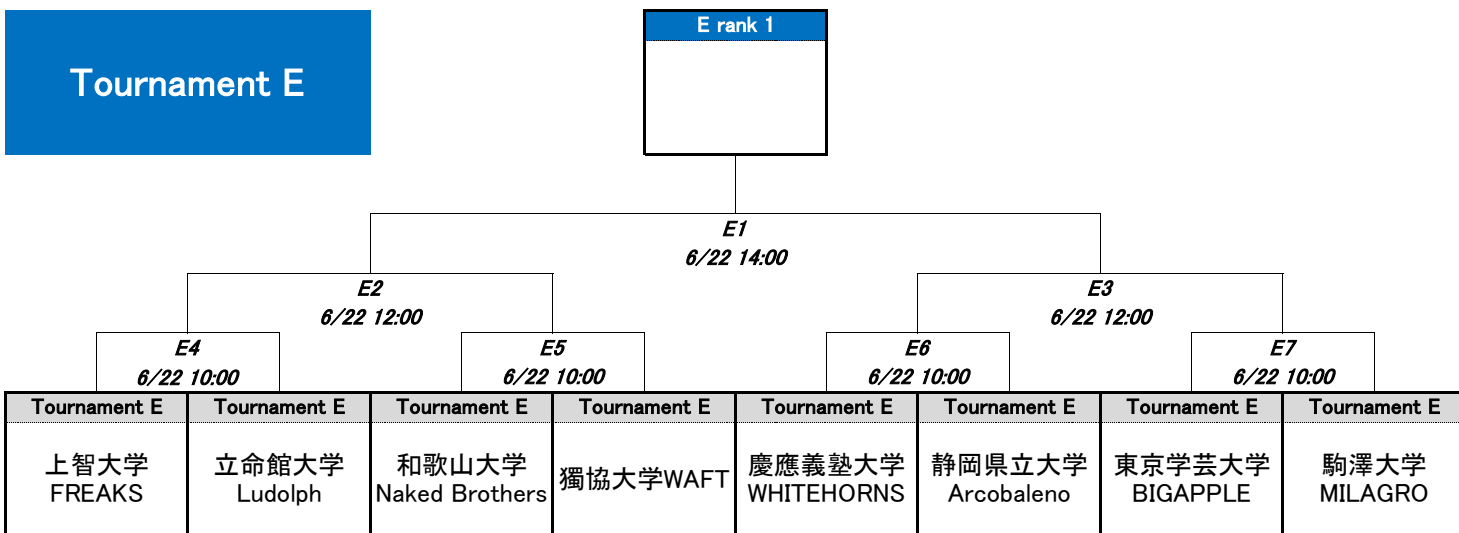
Tournament E

E rank 1

E1
6/22 14:00

E2
6/22 12:00

E3
6/22 12:00

E4
6/22 10:00

E5
6/22 10:00

E6
6/22 10:00

E7
6/22 10:00

| Tournament E | Tournament E | Tournament E | Tournament E | Tournament E | Tournament E | Tournament E | Tournament E |
|---|---|---|---|---|---|---|---|
| 上智大学 FREAKS | 立命館大学 Ludolph | 和歌山大学 Naked Brothers | 獨協大学WAFT | 慶應義塾大学 WHITEHORNS | 静岡県立大学 Arcobaleno | 東京学芸大学 BIGAPPLE | 駒澤大学 MILAGRO |